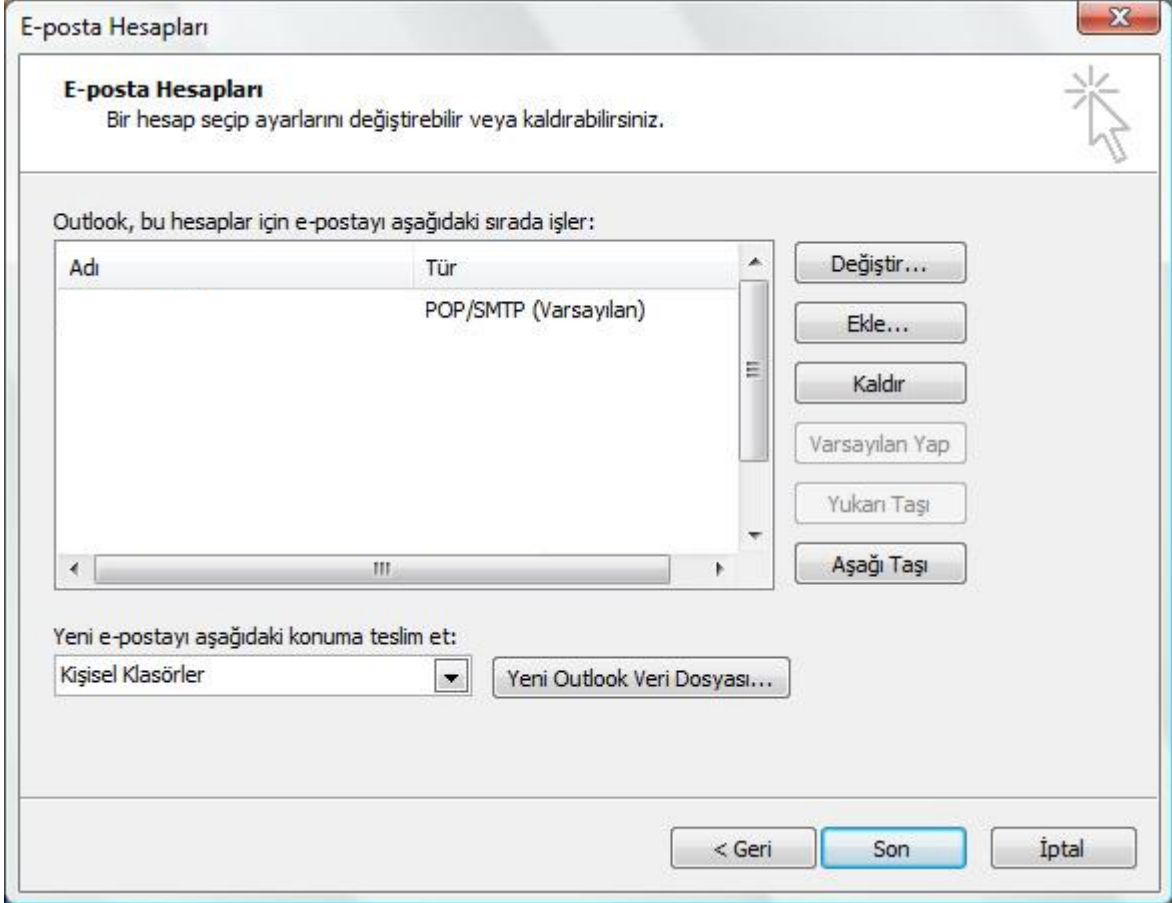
E-posta Hesapları

E-posta Hesapları
Bir hesap seçip ayarlarını değiştirebilir veya kaldırabilirsiniz.

Outlook, bu hesaplar için e-postayı aşağıdaki sırada işler:

| Adı | Tür |
|---|---|
| | POP/SMTP (Varsayılan) |

Değiştir...
Ekle...
Kaldır
Varsayılan Yap
Yukarı Taşı
Aşağı Taşı

Yeni e-postayı aşağıdaki konuma teslim et:
Kişisel Klasörler
Yeni Outlook Veri Dosyası...

< Geri
Son
İptal